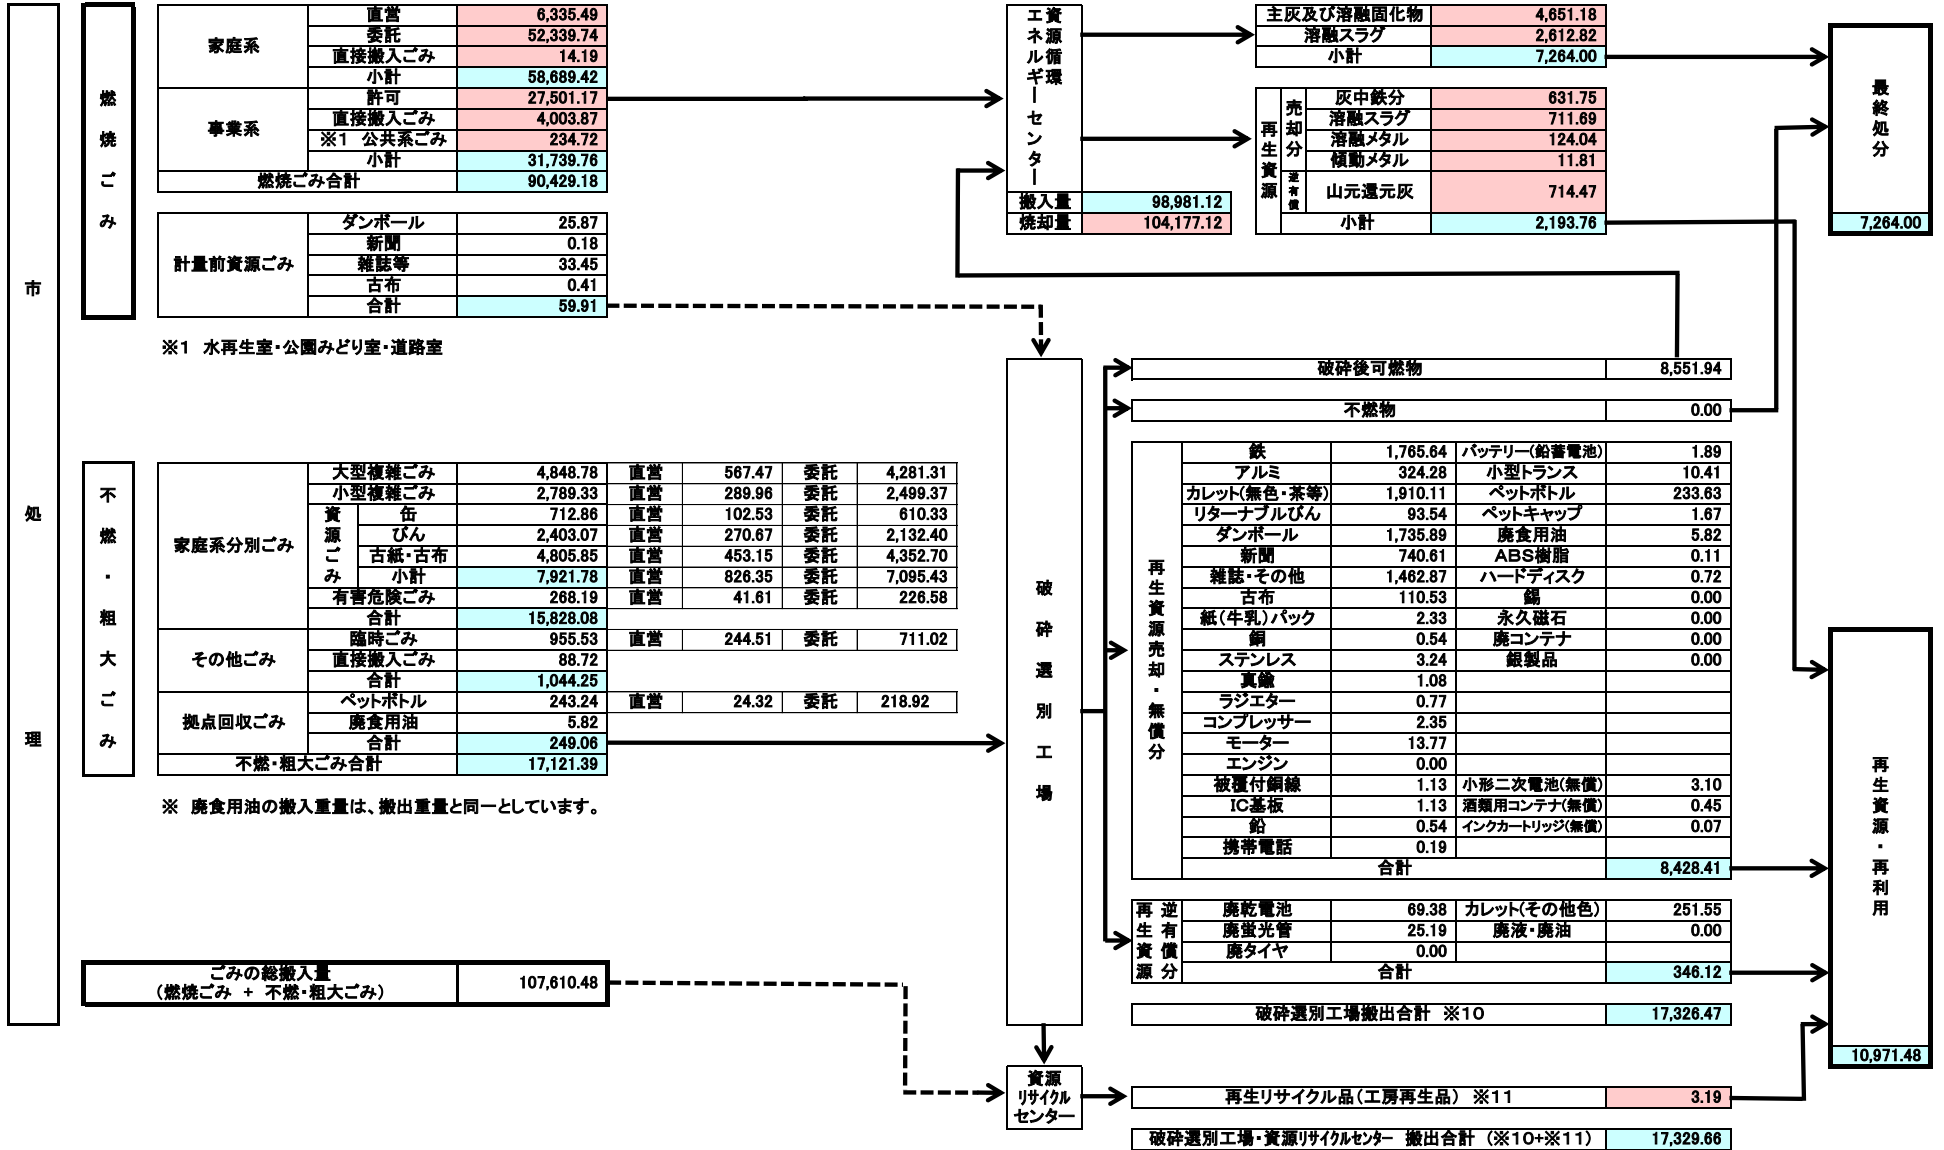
市処理

燃焼ごみ

| 家庭系 | 直営 | 6,335.49 |
|---|---|---|
| | 委託 | 52,339.74 |
| | 直接搬入ごみ | 14.19 |
| | 小計 | 58,689.42 |
| 事業系 | 許可 | 27,501.17 |
| | 直接搬入ごみ | 4,003.87 |
| | ※1 公共系ごみ | 234.72 |
| | 小計 | 31,739.76 |
| 燃焼ごみ合計 | | 90,429.18 |

| 計量前資源ごみ | ダンボール | 25.87 |
|---|---|---|
| | 新聞 | 0.18 |
| | 雑誌等 | 33.45 |
| | 古布 | 0.41 |
| | 合計 | 59.91 |

※1 水再生室・公園みどり室・道路室

不燃・粗大ごみ

| 家庭系分別ごみ | 大型複雑ごみ | | 4,848.78 | 直営 | 567.47 | 委託 | 4,281.31 |
|---|---|---|---|---|---|---|---|
| | 小型複雑ごみ | | 2,789.33 | 直営 | 289.96 | 委託 | 2,499.37 |
| | 資源ごみ | 缶 | 712.86 | 直営 | 102.53 | 委託 | 610.33 |
| | | びん | 2,403.07 | 直営 | 270.67 | 委託 | 2,132.40 |
| | | 古紙・古布 | 4,805.85 | 直営 | 453.15 | 委託 | 4,352.70 |
| | | 小計 | 7,921.78 | 直営 | 826.35 | 委託 | 7,095.43 |
| | 有害危険ごみ | | 268.19 | 直営 | 41.61 | 委託 | 226.58 |
| | 合計 | | 15,828.08 | | | | |
| その他ごみ | 臨時ごみ | | 955.53 | 直営 | 244.51 | 委託 | 711.02 |
| | 直接搬入ごみ | | 88.72 | | | | |
| | 合計 | | 1,044.25 | | | | |
| 拠点回収ごみ | ペットボトル | | 243.24 | 直営 | 24.32 | 委託 | 218.92 |
| | 廃食用油 | | 5.82 | | | | |
| | 合計 | | 249.06 | | | | |
| 不燃・粗大ごみ合計 | | | 17,121.39 | | | | |

※ 廃食用油の搬入重量は、搬出重量と同一としています。

| ごみの総搬入量（燃焼ごみ ＋ 不燃・粗大ごみ） | 107,610.48 |
|---|---|

資源循環エネルギーセンター

| 搬入量 | 98,981.12 |
|---|---|
| 焼却量 | 104,177.12 |

| 主灰及び溶融固化物 | 4,651.18 |
|---|---|
| 溶融スラグ | 2,612.82 |
| 小計 | 7,264.00 |

| 再生資源 | 売却分 | 灰中鉄分 | 631.75 |
|---|---|---|---|
| | | 溶融スラグ | 711.69 |
| | | 溶融メタル | 124.04 |
| | | 傾動メタル | 11.81 |
| | 逆有償 | 山元還元灰 | 714.47 |
| | 小計 | | 2,193.76 |

最終処分 7,264.00

破砕選別工場

| 破砕後可燃物 | 8,551.94 |
|---|---|
| 不燃物 | 0.00 |

再生資源売却・無償分

| 鉄 | 1,765.64 | バッテリー(鉛蓄電池) | 1.89 |
|---|---|---|---|
| アルミ | 324.28 | 小型トランス | 10.41 |
| カレット(無色・茶等) | 1,910.11 | ペットボトル | 233.63 |
| リターナブルびん | 93.54 | ペットキャップ | 1.67 |
| ダンボール | 1,735.89 | 廃食用油 | 5.82 |
| 新聞 | 740.61 | ABS樹脂 | 0.11 |
| 雑誌・その他 | 1,462.87 | ハードディスク | 0.72 |
| 古布 | 110.53 | 錫 | 0.00 |
| 紙(牛乳)パック | 2.33 | 永久磁石 | 0.00 |
| 銅 | 0.54 | 廃コンテナ | 0.00 |
| ステンレス | 3.24 | 銀製品 | 0.00 |
| 真鍮 | 1.08 | | |
| ラジエター | 0.77 | | |
| コンプレッサー | 2.35 | | |
| モーター | 13.77 | | |
| エンジン | 0.00 | | |
| 被覆付銅線 | 1.13 | 小形二次電池(無償) | 3.10 |
| IC基板 | 1.13 | 酒類用コンテナ(無償) | 0.45 |
| 鉛 | 0.54 | インクカートリッジ(無償) | 0.07 |
| 携帯電話 | 0.19 | | |
| 合計 | | | 8,428.41 |

再生資源逆有償分

| 廃乾電池 | 69.38 | カレット(その他色) | 251.55 |
|---|---|---|---|
| 廃蛍光管 | 25.19 | 廃液・廃油 | 0.00 |
| 廃タイヤ | 0.00 | | |
| 合計 | | | 346.12 |

| 破砕選別工場搬出合計 ※10 | 17,326.47 |
|---|---|

資源リサイクルセンター

| 再生リサイクル品（工房再生品） ※11 | 3.19 |
|---|---|
| 破砕選別工場・資源リサイクルセンター 搬出合計 （※10+※11） | 17,329.66 |

再生資源・再利用 10,971.48